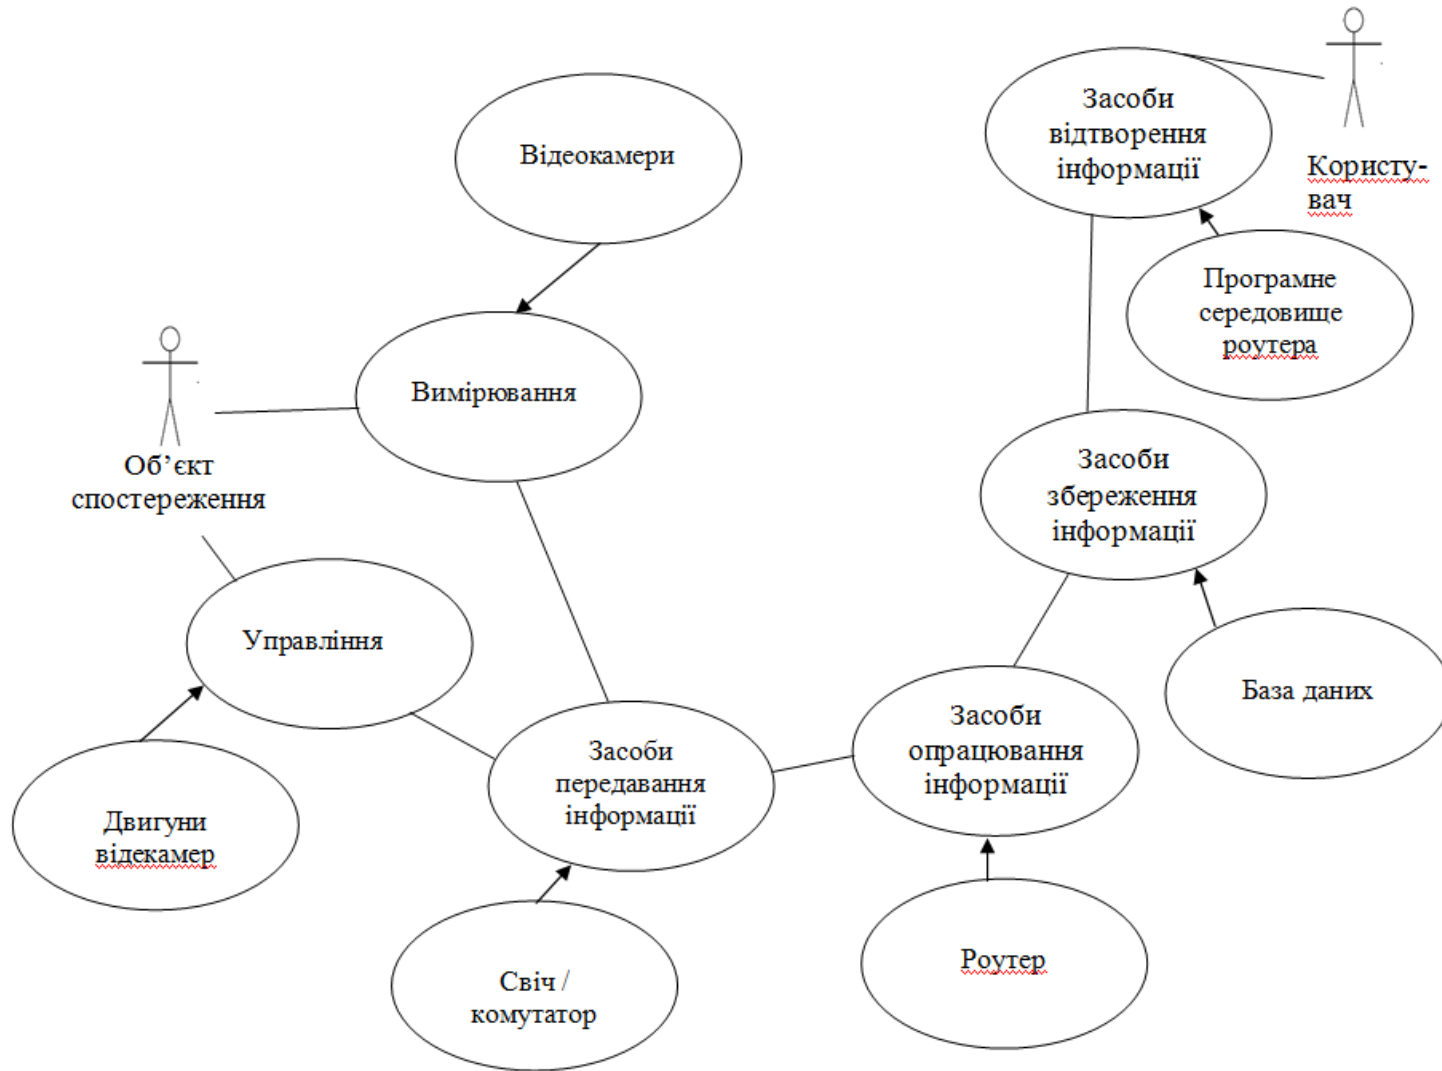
Засоби відтворення інформації

Користувач

Відеокамери

Програмне середовище роутера

Вимірювання

Об’єкт спостереження

Засоби збереження інформації

Управління

База даних

Засоби опрацювання інформації

Засоби передавання інформації

Двигуни відекамер

Свіч / комутатор

Роутер